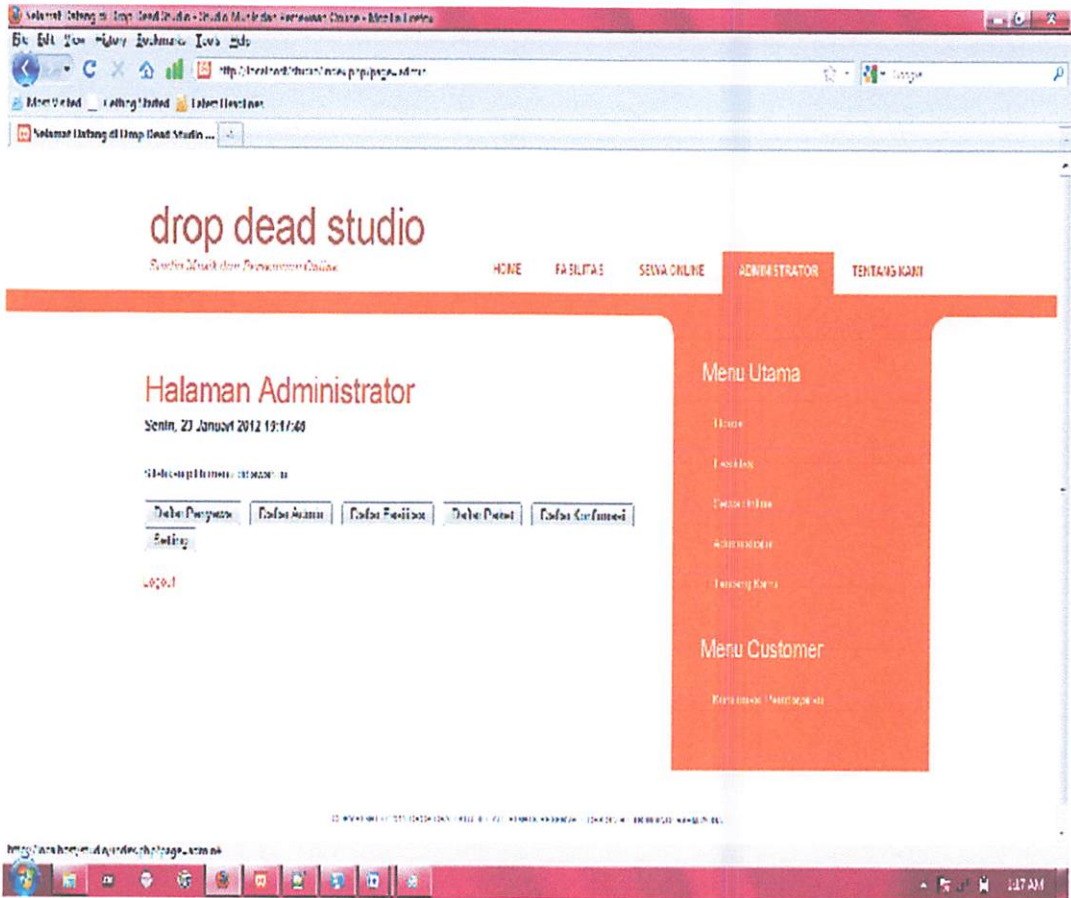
Selamat Datang di Drop Dead Studio - Studio Musik dan Penyewaan Online - Mozilla Firefox

File Edit View History Bookmarks Tools Help

http://localhost/studio/index.php?page=admin

Google

Most Visited Getting Started Latest Headlines

Selamat Datang di Drop Dead Studio ...

drop dead studio

Studio Musik dan Penyewaan Online

HOME FASILITAS SEWA ONLINE ADMINISTRATOR TENTANG KAMI

Halaman Administrator

Senin, 23 Januari 2012 19:17:46

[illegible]

Daftar Penyewa | Daftar Admin | Daftar Fasilitas | Daftar Paket | Daftar Konfirmasi | Setting

Logout

Menu Utama

Home

Fasilitas

Sewa Online

Administrator

Tentang Kami

Menu Customer

Konfirmasi Pembayaran

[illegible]

http://localhost/studio/index.php?page=admin

1:17 AM